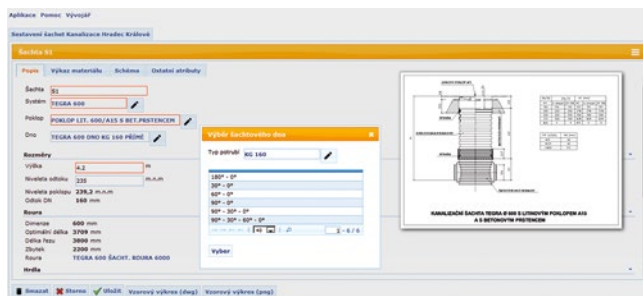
Aplikace Pomoc Vývojář

Sestavení šachet Kanalizace Hradec Králové

Šachta S1

Popis Výkaz materiálu Schéma Ostatní atributy

Šachta S1
Systém TEGRA 600
Poklop POKLOP LIT. 600/A15 S BET.PRSTENCEM
Dno TEGRA 600 DNO KG 160 PŘÍMÉ

Rozměry
Výška 4,2 m
Niveleta odtoku 235 m.n.m
Niveleta poklopu 239,2 m.n.m
Odtok DN 160 mm

Roura
Dimenze 600 mm
Optimální délka 3709 mm
Délka řezu 3800 mm
Zbytek 2200 mm
Roura TEGRA 600 ŠACHT. ROURA 6000

Hrdlo

Výběr šachtového dna

Typ potrubí KG 160

180° - 0°
30° - 0°
60° - 0°
90° - 0°
90° - 30° - 0°
90° - 30° - 60° - 0°

40 1 - 6 / 6

Výběr

KANALIZAČNÍ ŠACHTA TEGRA Ø 600 S LITINOVÝM POKLOPEM A15 A S BETONOVÝM PRSTENCEM

Smazat Storno Uložit Vzorový výkres (dwg) Vzorový výkres (png)